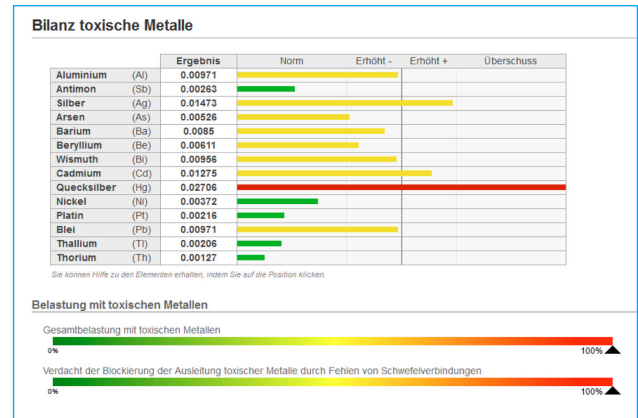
Bilanz toxische Metalle

| | | Ergebnis | Norm | Erhöht - | Erhöht + | Überschuss |
|---|---|---|---|---|---|---|
| Aluminium | (Al) | 0.00971 | | | | |
| Antimon | (Sb) | 0.00263 | | | | |
| Silber | (Ag) | 0.01473 | | | | |
| Arsen | (As) | 0.00526 | | | | |
| Barium | (Ba) | 0.0085 | | | | |
| Beryllium | (Be) | 0.00611 | | | | |
| Wismuth | (Bi) | 0.00956 | | | | |
| Cadmium | (Cd) | 0.01275 | | | | |
| Quecksilber | (Hg) | 0.02706 | | | | |
| Nickel | (Ni) | 0.00372 | | | | |
| Platin | (Pt) | 0.00216 | | | | |
| Blei | (Pb) | 0.00971 | | | | |
| Thallium | (Tl) | 0.00206 | | | | |
| Thorium | (Th) | 0.00127 | | | | |

Sie können Hilfe zu den Elementen erhalten, indem Sie auf die Position klicken.

Belastung mit toxischen Metallen

Gesamtbelastung mit toxischen Metallen

0%
100%

Verdacht der Blockierung der Ausleitung toxischer Metalle durch Fehlen von Schwefelverbindungen

0%
100%